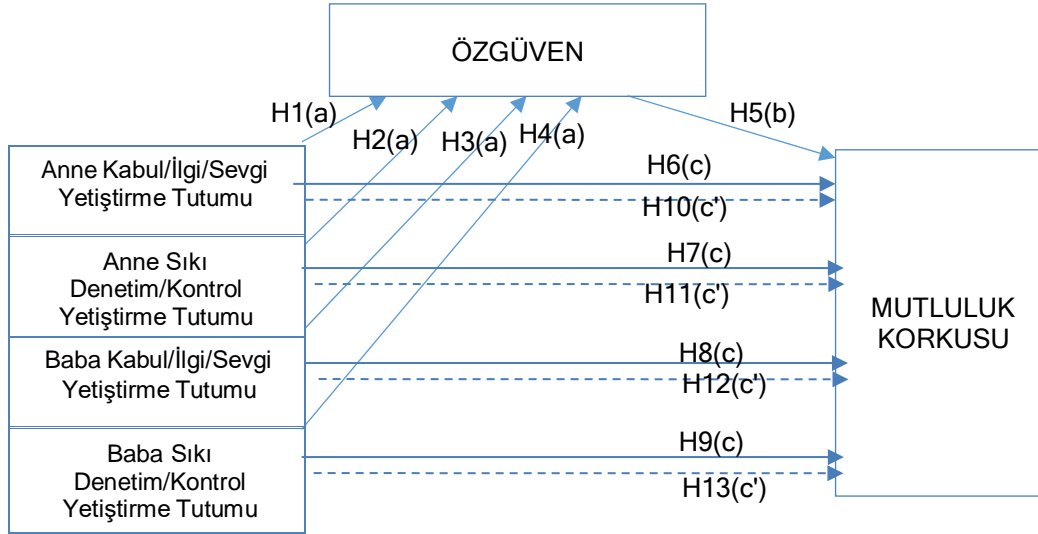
ÖZGÜVEN

H1(a)
H2(a)
H3(a)
H4(a)
H5(b)

Anne Kabul/İlgi/Sevgi Yetiştirme Tutumu

H6(c)
H10(c')

Anne Sıkı Denetim/Kontrol Yetiştirme Tutumu

H7(c)
H11(c')

Baba Kabul/İlgi/Sevgi Yetiştirme Tutumu

H8(c)
H12(c')

Baba Sıkı Denetim/Kontrol Yetiştirme Tutumu

H9(c)
H13(c')

MUTLULUK KORKUSU